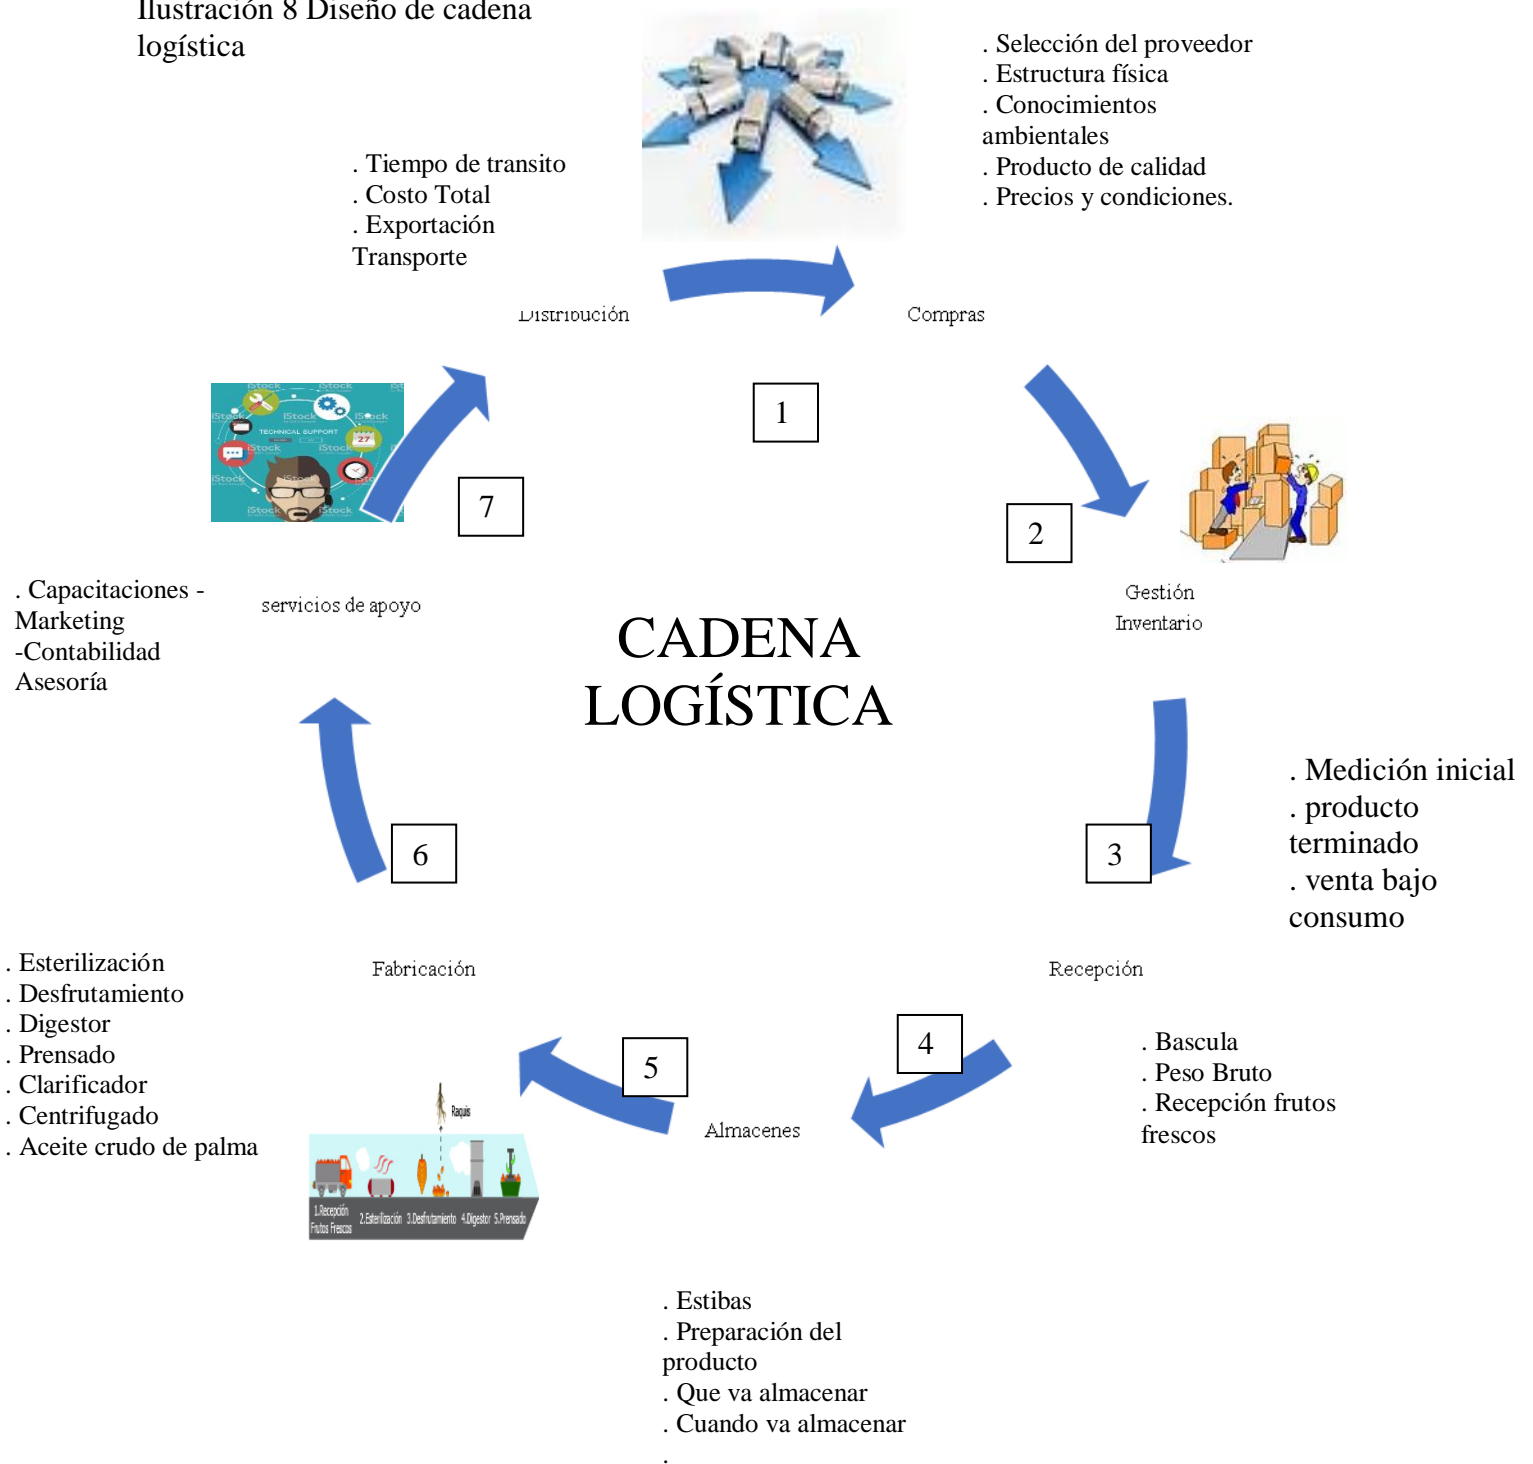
Ilustración 8 Diseño de cadena logística

. Tiempo de transito
. Costo Total
. Exportación
Transporte

Distribución

. Selección del proveedor
. Estructura física
. Conocimientos ambientales
. Producto de calidad
. Precios y condiciones.

Compras

1

2

Gestión Inventario

7

servicios de apoyo

. Capacitaciones -
Marketing
-Contabilidad
Asesoría

CADENA LOGÍSTICA

. Medición inicial
. producto terminado
. venta bajo consumo

3

6

Fabricación

Recepción

. Esterilización
. Desfrutamiento
. Digestor
. Prensado
. Clarificador
. Centrifugado
. Aceite crudo de palma

5

4

Almacenes

. Bascula
. Peso Bruto
. Recepción frutos frescos

Raquis

1.Recepción Frutos Frescos 2.Esterilización 3.Desfrutamiento 4.Digestor 5.Prensado

. Estibas
. Preparación del producto
. Que va almacenar
. Cuando va almacenar
.